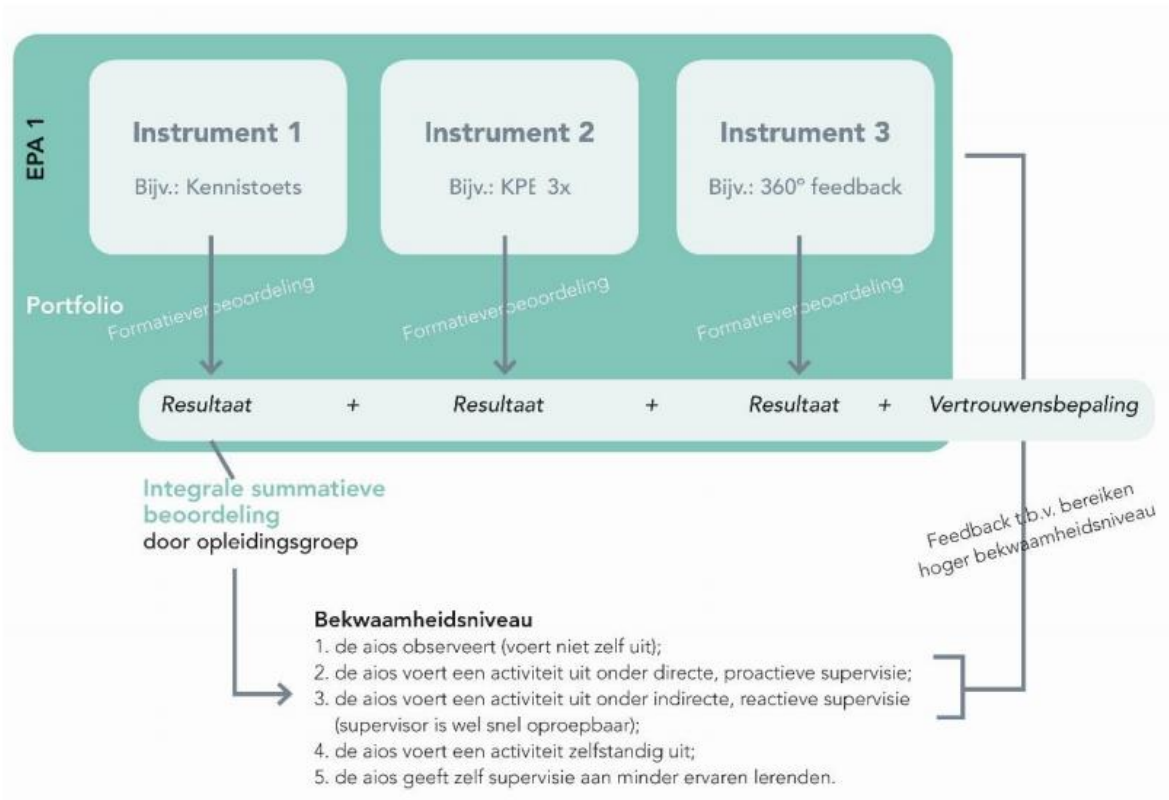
EPA 1

Instrument 1

Bijv.: Kennistoets

Instrument 2

Bijv.: KPE 3x

Instrument 3

Bijv.: 360° feedback

Portfolio

Formatieve beoordeling

Formatieve beoordeling

Formatieve beoordeling

Resultaat + Resultaat + Resultaat + Vertrouwensbepaling

Integrale summatieve beoordeling
door opleidingsgroep

Feedback t.b.v. bereiken hoger bekwaamheidsniveau

Bekwaamheidsniveau
1. de aios observeert (voert niet zelf uit);
2. de aios voert een activiteit uit onder directe, proactieve supervisie;
3. de aios voert een activiteit uit onder indirecte, reactieve supervisie (supervisor is wel snel oproepbaar);
4. de aios voert een activiteit zelfstandig uit;
5. de aios geeft zelf supervisie aan minder ervaren lerenden.